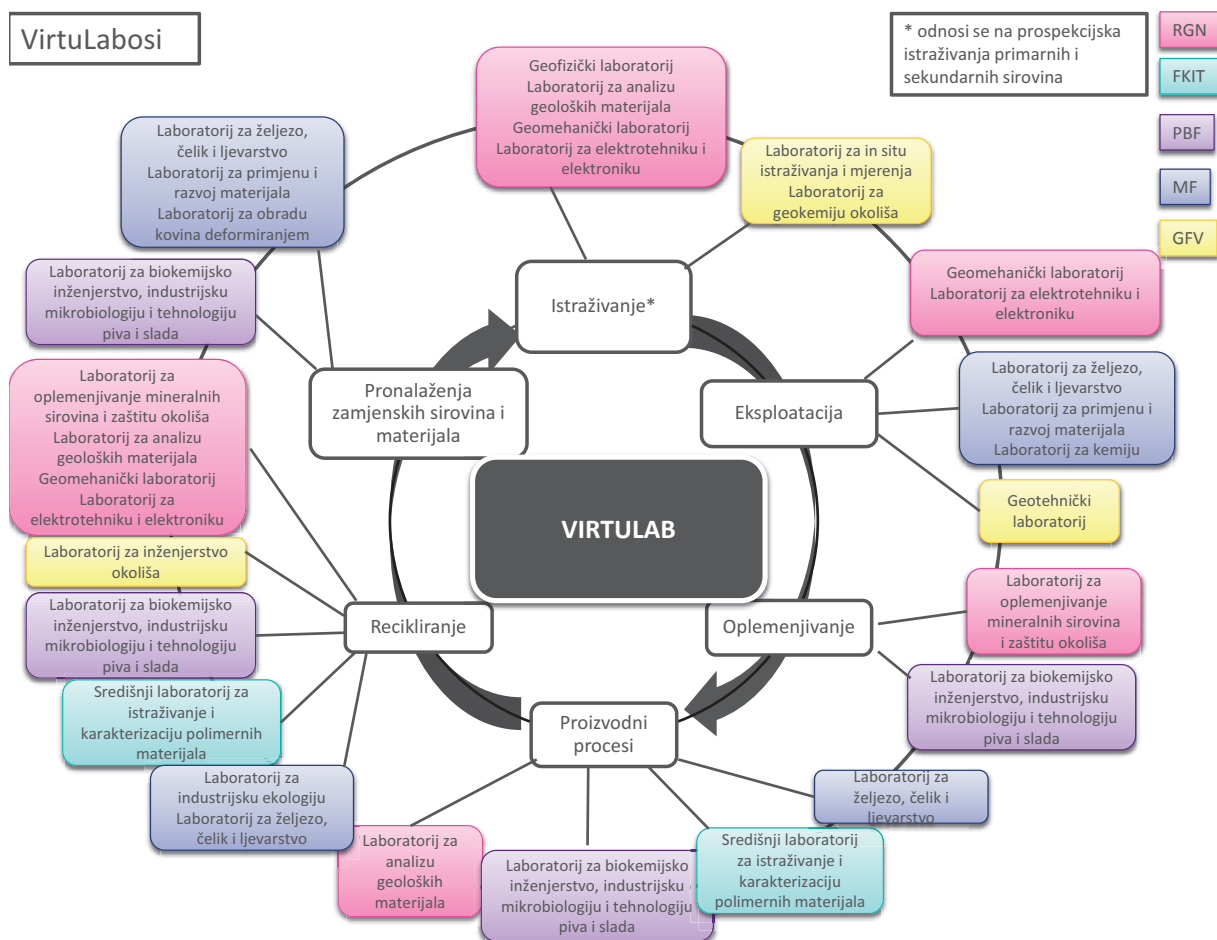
VirtuLabosi

* odnosi se na prospekcijska istraživanja primarnih i sekundarnih sirovina

RGN

FKIT

PBF

MF

GFV

Geofizički laboratorij
Laboratorij za analizu geoloških materijala
Geomehanički laboratorij
Laboratorij za elektrotehniku i elektroniku

Laboratorij za in situ istraživanja i mjerenja
Laboratorij za geokemiju okoliša

Laboratorij za željezo, čelik i ljevarstvo
Laboratorij za primjenu i razvoj materijala
Laboratorij za obradu kovina deformiranjem

Laboratorij za biokemijsko inženjerstvo, industrijsku mikrobiologiju i tehnologiju piva i slada

Istraživanje*

Geomehanički laboratorij
Laboratorij za elektrotehniku i elektroniku

Laboratorij za oplemenjivanje mineralnih sirovina i zaštitu okoliša
Laboratorij za analizu geoloških materijala
Geomehanički laboratorij
Laboratorij za elektrotehniku i elektroniku

Pronalaženja zamjenskih sirovina i materijala

Eksploatacija

Laboratorij za željezo, čelik i ljevarstvo
Laboratorij za primjenu i razvoj materijala
Laboratorij za kemiju

VIRTULAB

Geotehnički laboratorij

Laboratorij za inženjerstvo okoliša

Laboratorij za oplemenjivanje mineralnih sirovina i zaštitu okoliša

Laboratorij za biokemijsko inženjerstvo, industrijsku mikrobiologiju i tehnologiju piva i slada

Recikliranje

Oplemenjivanje

Središnji laboratorij za istraživanje i karakterizaciju polimernih materijala

Laboratorij za biokemijsko inženjerstvo, industrijsku mikrobiologiju i tehnologiju piva i slada

Proizvodni procesi

Laboratorij za industrijsku ekologiju
Laboratorij za željezo, čelik i ljevarstvo

Laboratorij za željezo, čelik i ljevarstvo

Laboratorij za analizu geoloških materijala

Laboratorij za biokemijsko inženjerstvo, industrijsku mikrobiologiju i tehnologiju piva i slada

Središnji laboratorij za istraživanje i karakterizaciju polimernih materijala